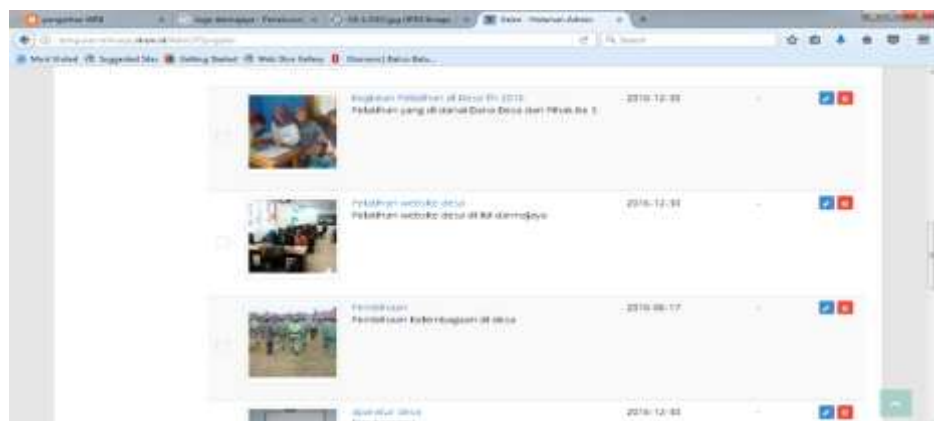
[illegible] | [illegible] | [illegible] | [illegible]

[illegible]

Most Visited | Suggested Sites | Getting Started | Web Slice Gallery | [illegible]

Kegiatan Pelatihan di Desa th 2016
Pelatihan yang di danai Dana Desa dari Pihak ke 3
2016-12-30

Pelatihan website desa
Pelatihan website desa di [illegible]
2016-12-30

Pembinaan
Pembinaan Kelembagaan di desa
2016-06-17

Aparatur desa
2016-12-30